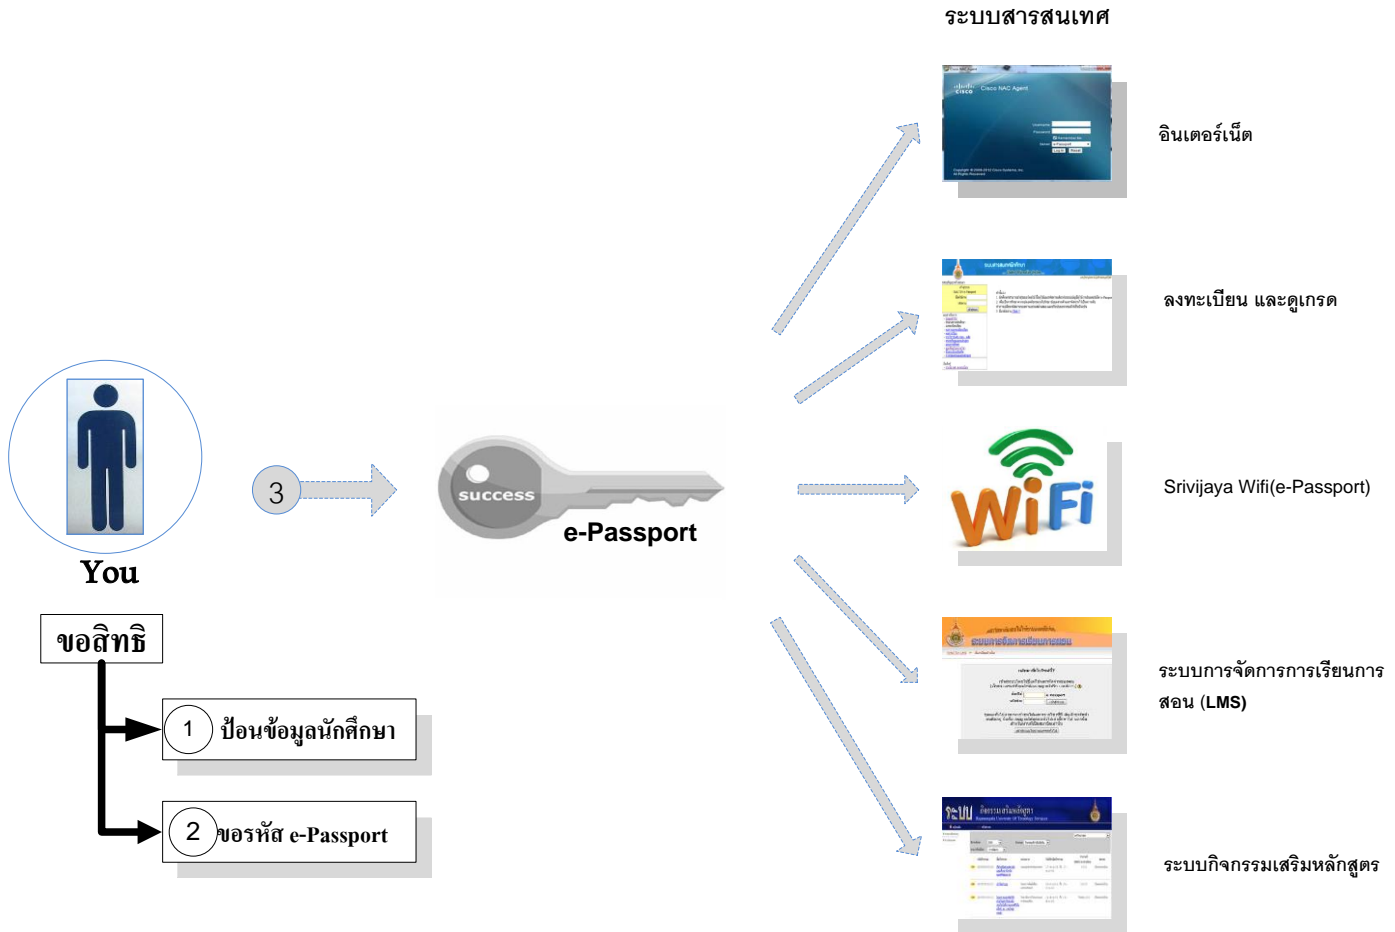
ระบบสารสนเทศ

Cisco NAC Agent

อินเตอร์เน็ต

ลงทะเบียน และดูเกรด

Srivijaya Wifi(e-Passport)

WiFi

ระบบการจัดการการเรียนการสอน (LMS)

ระบบกิจกรรมเสริมหลักสูตร

You

3

success

e-Passport

ขอสิทธิ

1 ป้อนข้อมูลนักศึกษา

2 ขอรหัส e-Passport